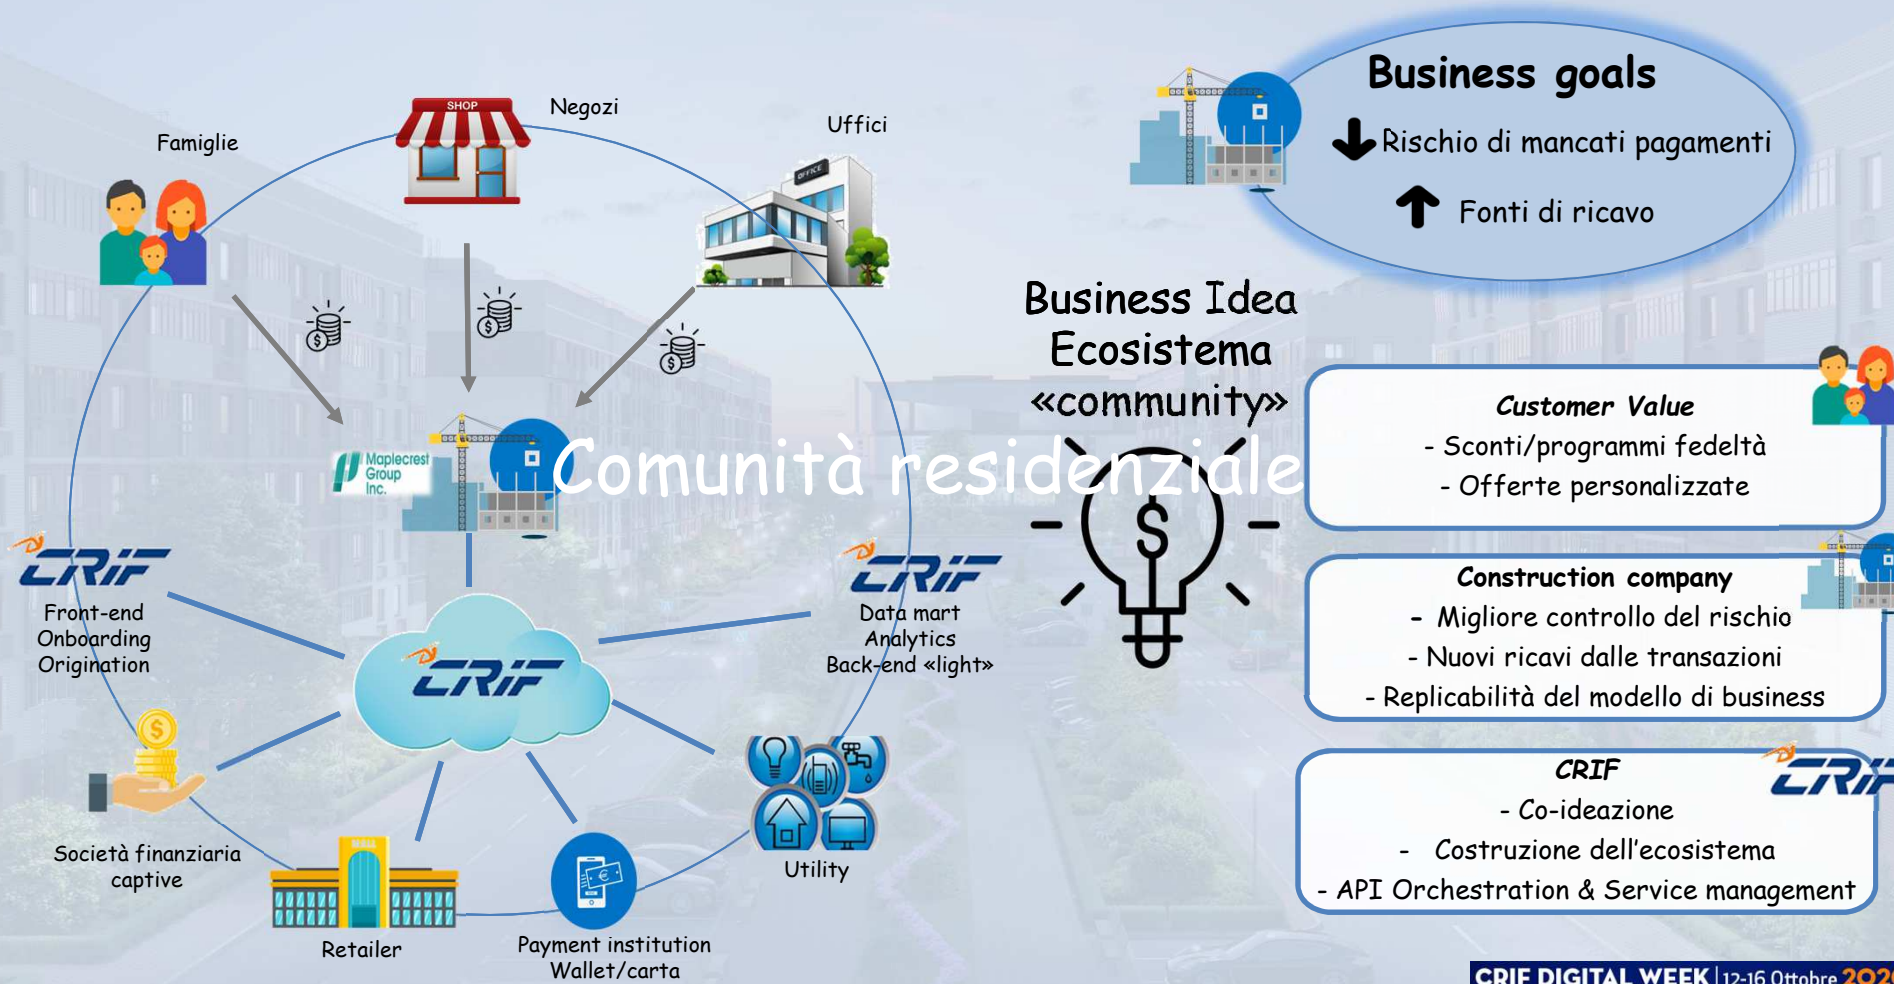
Business goals
Rischio di mancati pagamenti
Fonti di ricavo

Famiglie
SHOP
Negozi
Uffici
OFFICE

Maplecrest Group Inc.

Comunità residenziale

Business Idea
Ecosistema
«community»

CRIF
Front-end
Onboarding
Origination

CRIF
Data mart
Analytics
Back-end «light»

CRIF

Società finanziaria captive
Retailer
Payment institution
Wallet/carta
Utility

Customer Value
- Sconti/programmi fedeltà
- Offerte personalizzate

Construction company
- Migliore controllo del rischio
- Nuovi ricavi dalle transazioni
- Replicabilità del modello di business

CRIF
- Co-ideazione
- Costruzione dell'ecosistema
- API Orchestration & Service management

CRIF DIGITAL WEEK | 12-16 Ottobre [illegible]